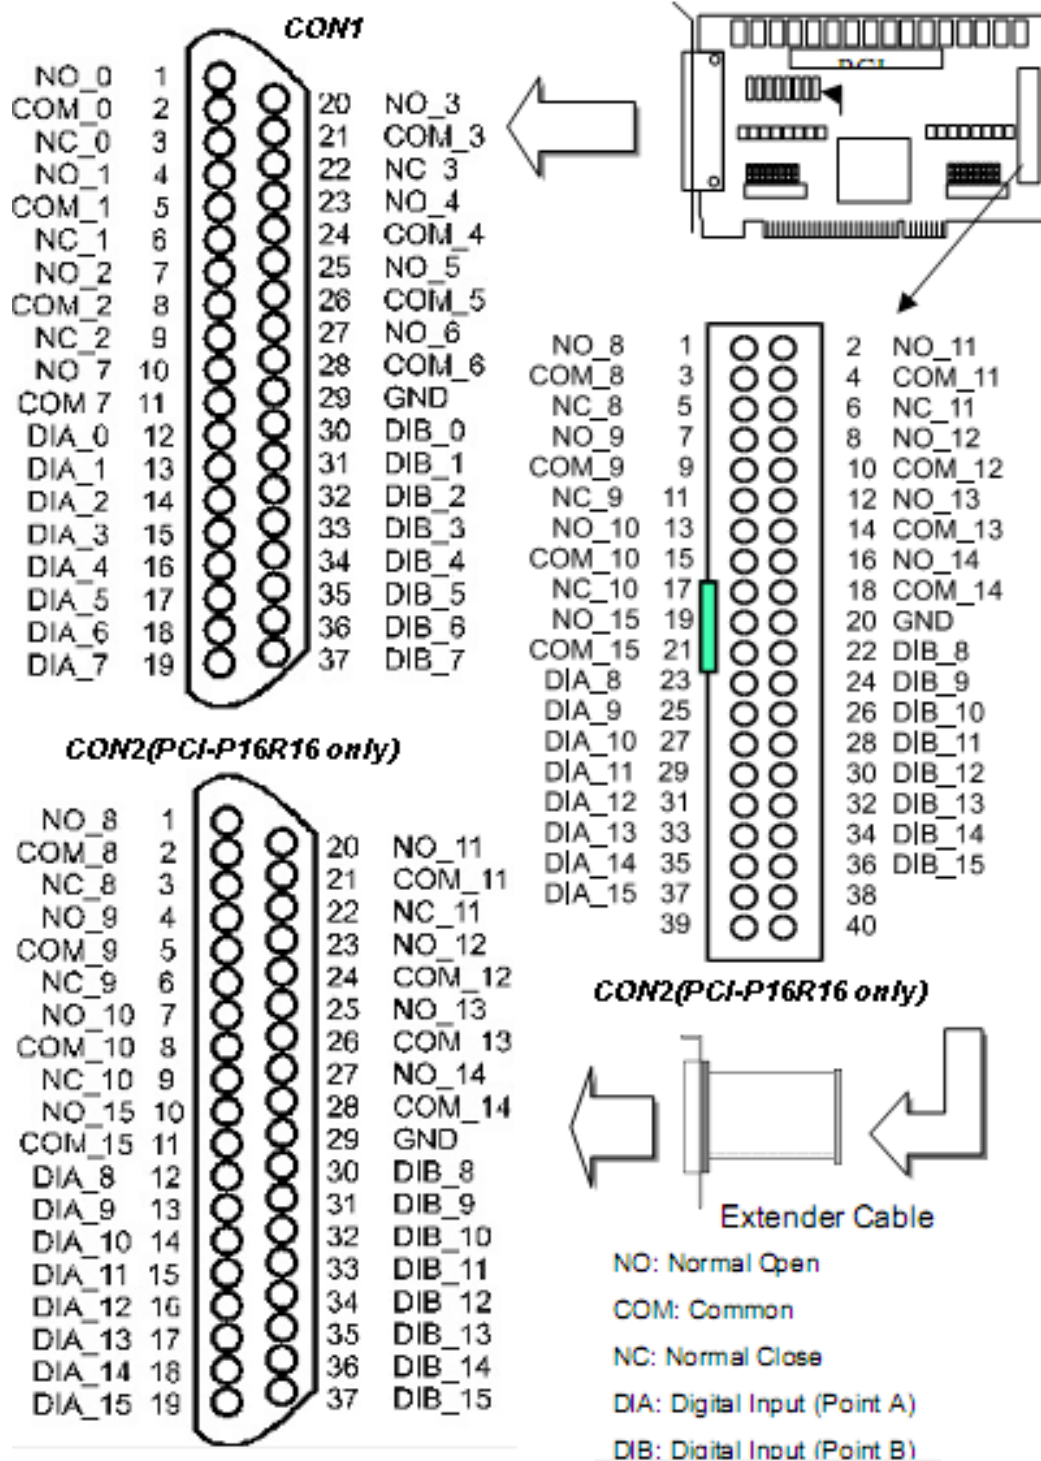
CON1

| | | | |
|---|---|---|---|
| NO_0 | 1 | 20 | NO_3 |
| COM_0 | 2 | 21 | COM_3 |
| NC_0 | 3 | 22 | NC_3 |
| NO_1 | 4 | 23 | NO_4 |
| COM_1 | 5 | 24 | COM_4 |
| NC_1 | 6 | 25 | NO_5 |
| NO_2 | 7 | 26 | COM_5 |
| COM_2 | 8 | 27 | NO_6 |
| NC_2 | 9 | 28 | COM_6 |
| NO_7 | 10 | 29 | GND |
| COM_7 | 11 | 30 | DIB_0 |
| DIA_0 | 12 | 31 | DIB_1 |
| DIA_1 | 13 | 32 | DIB_2 |
| DIA_2 | 14 | 33 | DIB_3 |
| DIA_3 | 15 | 34 | DIB_4 |
| DIA_4 | 16 | 35 | DIB_5 |
| DIA_5 | 17 | 36 | DIB_6 |
| DIA_6 | 18 | 37 | DIB_7 |
| DIA_7 | 19 | | |

PCI

| | | | |
|---|---|---|---|
| NO_8 | 1 | 2 | NO_11 |
| COM_8 | 3 | 4 | COM_11 |
| NC_8 | 5 | 6 | NC_11 |
| NO_9 | 7 | 8 | NO_12 |
| COM_9 | 9 | 10 | COM_12 |
| NC_9 | 11 | 12 | NO_13 |
| NO_10 | 13 | 14 | COM_13 |
| COM_10 | 15 | 16 | NO_14 |
| NC_10 | 17 | 18 | COM_14 |
| NO_15 | 19 | 20 | GND |
| COM_15 | 21 | 22 | DIB_8 |
| DIA_8 | 23 | 24 | DIB_9 |
| DIA_9 | 25 | 26 | DIB_10 |
| DIA_10 | 27 | 28 | DIB_11 |
| DIA_11 | 29 | 30 | DIB_12 |
| DIA_12 | 31 | 32 | DIB_13 |
| DIA_13 | 33 | 34 | DIB_14 |
| DIA_14 | 35 | 36 | DIB_15 |
| DIA_15 | 37 | 38 | |
| | 39 | 40 | |

CON2(PCI-P16R16 only)

| | | | |
|---|---|---|---|
| NO_8 | 1 | 20 | NO_11 |
| COM_8 | 2 | 21 | COM_11 |
| NC_8 | 3 | 22 | NC_11 |
| NO_9 | 4 | 23 | NO_12 |
| COM_9 | 5 | 24 | COM_12 |
| NC_9 | 6 | 25 | NO_13 |
| NO_10 | 7 | 26 | COM_13 |
| COM_10 | 8 | 27 | NO_14 |
| NC_10 | 9 | 28 | COM_14 |
| NO_15 | 10 | 29 | GND |
| COM_15 | 11 | 30 | DIB_8 |
| DIA_8 | 12 | 31 | DIB_9 |
| DIA_9 | 13 | 32 | DIB_10 |
| DIA_10 | 14 | 33 | DIB_11 |
| DIA_11 | 15 | 34 | DIB_12 |
| DIA_12 | 16 | 35 | DIB_13 |
| DIA_13 | 17 | 36 | DIB_14 |
| DIA_14 | 18 | 37 | DIB_15 |
| DIA_15 | 19 | | |

CON2(PCI-P16R16 only)

Extender Cable

NO: Normal Open
COM: Common
NC: Normal Close
DIA: Digital Input (Point A)
DIB: Digital Input (Point B)